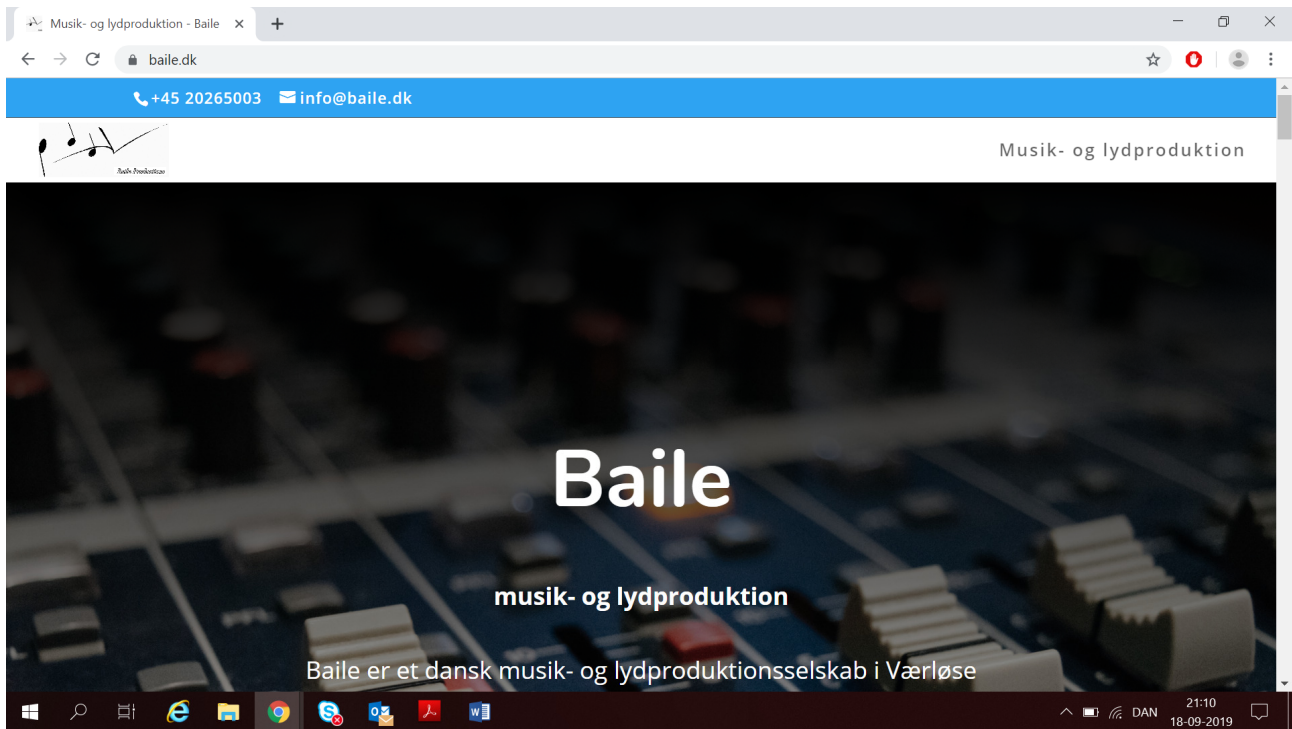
Musik- og lydproduktion - Baile ×
+

baile.dk

+45 20265003 info@baile.dk

Baile Produktion

Musik- og lydproduktion

Baile

musik- og lydproduktion

Baile er et dansk musik- og lydproduktionsselskab i Værløse

DAN 21:10 18-09-2019